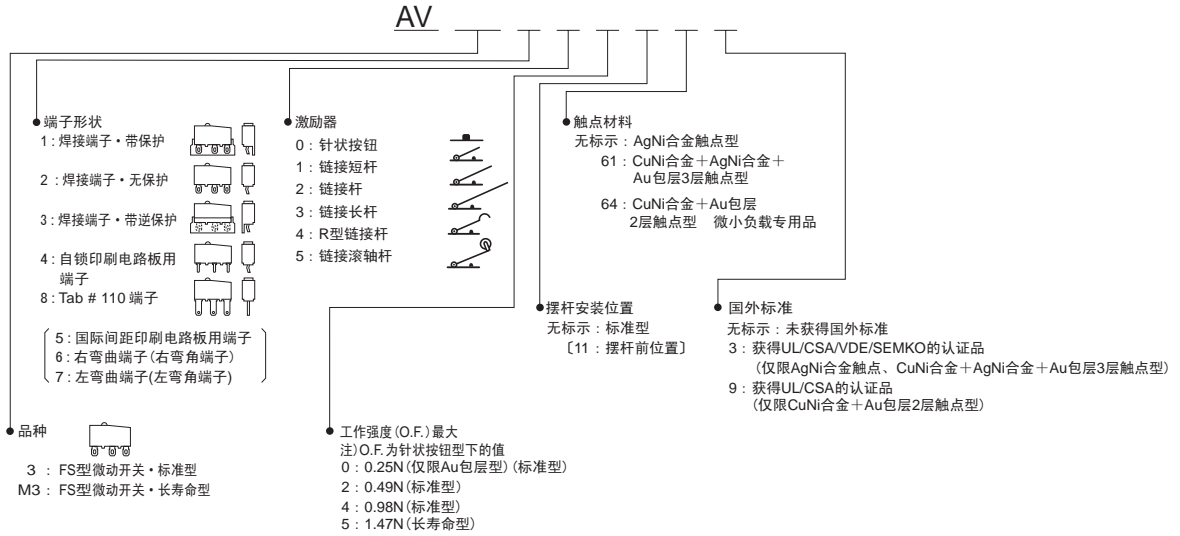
AV

端子形状
1：焊接端子・带保护
2：焊接端子・无保护
3：焊接端子・带逆保护
4：自锁印刷电路板用端子
8：Tab # 110 端子

5：国际间距印刷电路板用端子
6：右弯曲端子(右弯角端子)
7：左弯曲端子(左弯角端子)

品种
3 ：FS型微动开关・标准型
M3 ：FS型微动开关・长寿命型

激励器
0：针状按钮
1：链接短杆
2：链接杆
3：链接长杆
4：R型链接杆
5：链接滚轴杆

工作强度(O.F.)最大
注)O.F.为针状按钮型下的值
0：0.25N(仅限Au包层型)(标准型)
2：0.49N(标准型)
4：0.98N(标准型)
5：1.47N(长寿命型)

触点材料
无标示：AgNi合金触点型
61：CuNi合金＋AgNi合金＋Au包层3层触点型
64：CuNi合金＋Au包层2层触点型　微小负载专用品

摆杆安装位置
无标示：标准型
〔11：摆杆前位置〕

国外标准
无标示：未获得国外标准
3：获得UL/CSA/VDE/SEMKO的认证品
(仅限AgNi合金触点、CuNi合金＋AgNi合金＋Au包层3层触点型)
9：获得UL/CSA的认证品
(仅限CuNi合金＋Au包层2层触点型)